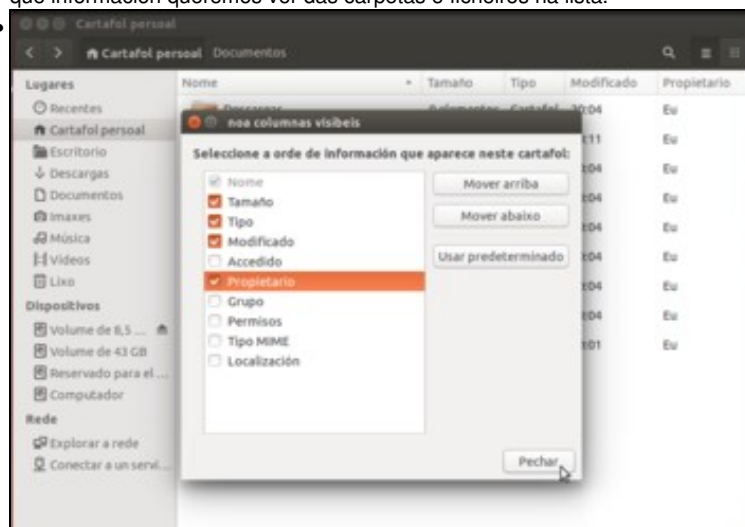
que información queremos ver das carpetas e ficheiros na lista.

Cartafol persoal

Cartafol persoal Documentos

Lugares
Recentes
Cartafol persoal
Escritorio
Descargas
Documentos
Imaxes
Música
Vídeos
Lixo
Dispositivos
Volume de 8,5 ...
Volume de 43 GB
Reservado para el ...
Computador
Rede
Explorar a rede
Conectar a un servi...

| Nome | Tamaño | Tipo | Modificado | Propietario |
|---|---|---|---|---|
| Descargas | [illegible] | Cartafol | 10:04 | Eu |
| | | | :11 | Eu |
| | | | :04 | Eu |
| | | | :04 | Eu |
| | | | :04 | Eu |
| | | | :04 | Eu |
| | | | :04 | Eu |
| | | | :04 | Eu |
| | | | :01 | Eu |

noa columnas visibeis

Seleccione a orde de información que aparece neste cartafol:

Nome
Tamaño
Tipo
Modificado
Accedido
Propietario
Grupo
Permisos
Tipo MIME
Localización

Mover arriba
Mover abaixo
Usar predeterminado

Pechar